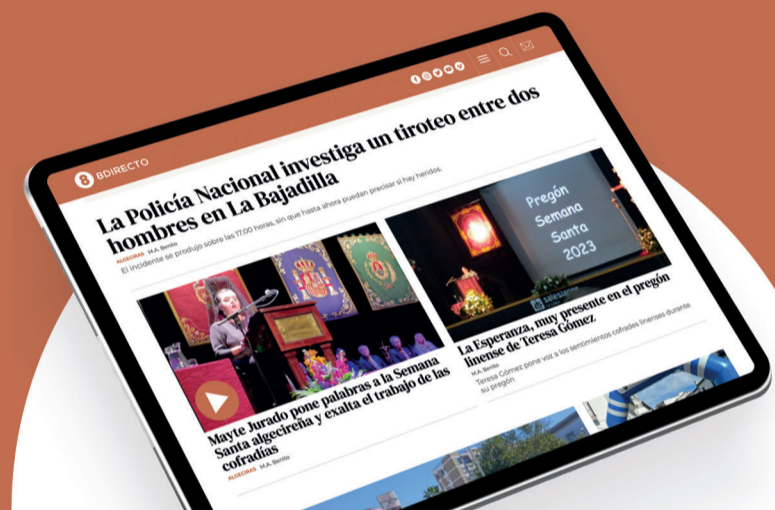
8DIRECTO

La Policía Nacional investiga un tiroteo entre dos hombres en La Bajadilla

ALGECIRAS M.A. Benito

El incidente se produjo sobre las 17.00 horas, sin que hasta ahora puedan precisar si hay heridos.

Pregón Semana Santa 2023

Mayte Jurado pone palabras a la Semana Santa algecireña y exalta el trabajo de las cofradías

ALGECIRAS M.A. Benito

La Esperanza, muy presente en el pregón linense de Teresa Gómez

M.A. Benito

Teresa Gómez pone voz a los sentimientos cofrades linenses durante su pregón